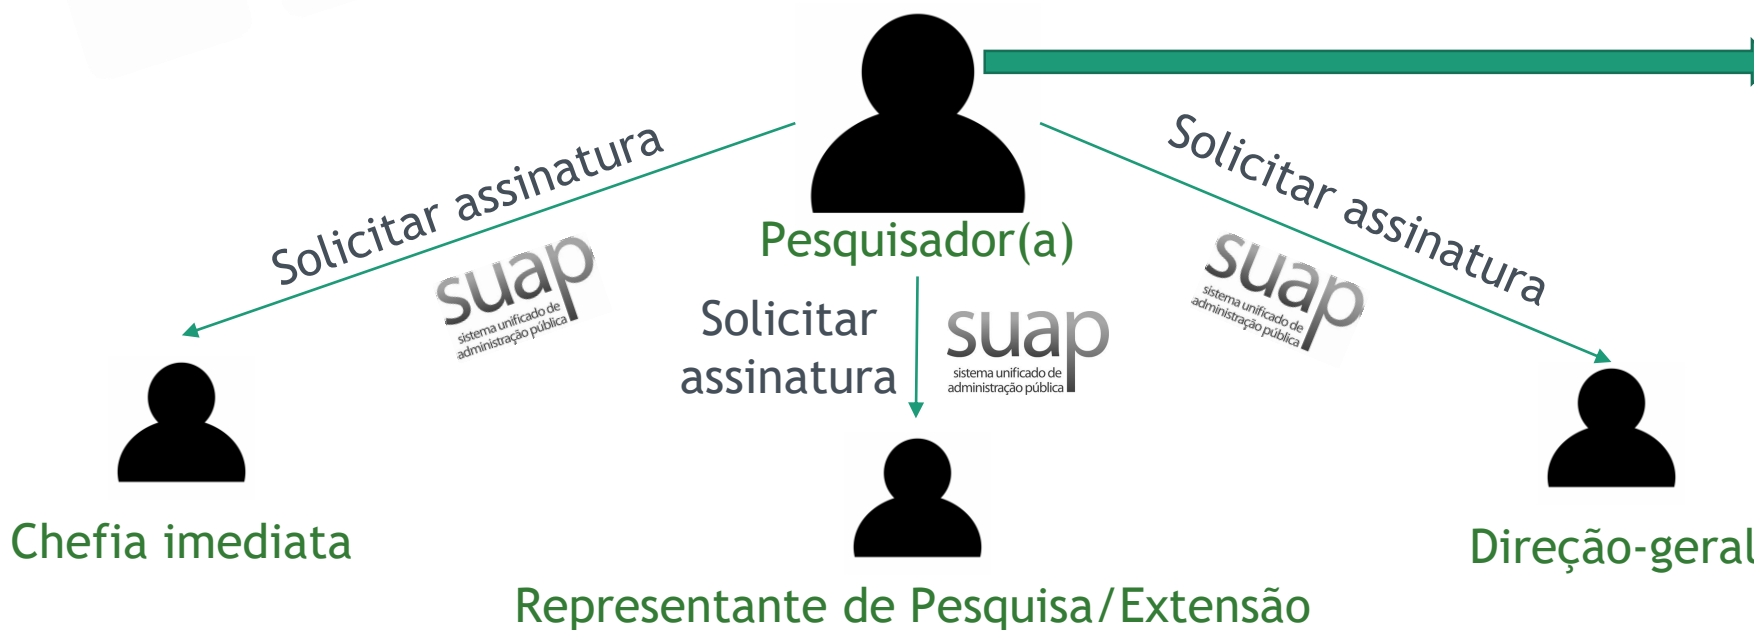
Pesquisador(a)

Solicitar assinatura

suap
sistema unificado de administração pública

Solicitar assinatura

suap
sistema unificado de administração pública

Solicitar assinatura

suap
sistema unificado de administração pública

Chefia imediata

Representante de Pesquisa/Extensão

Direção-geral